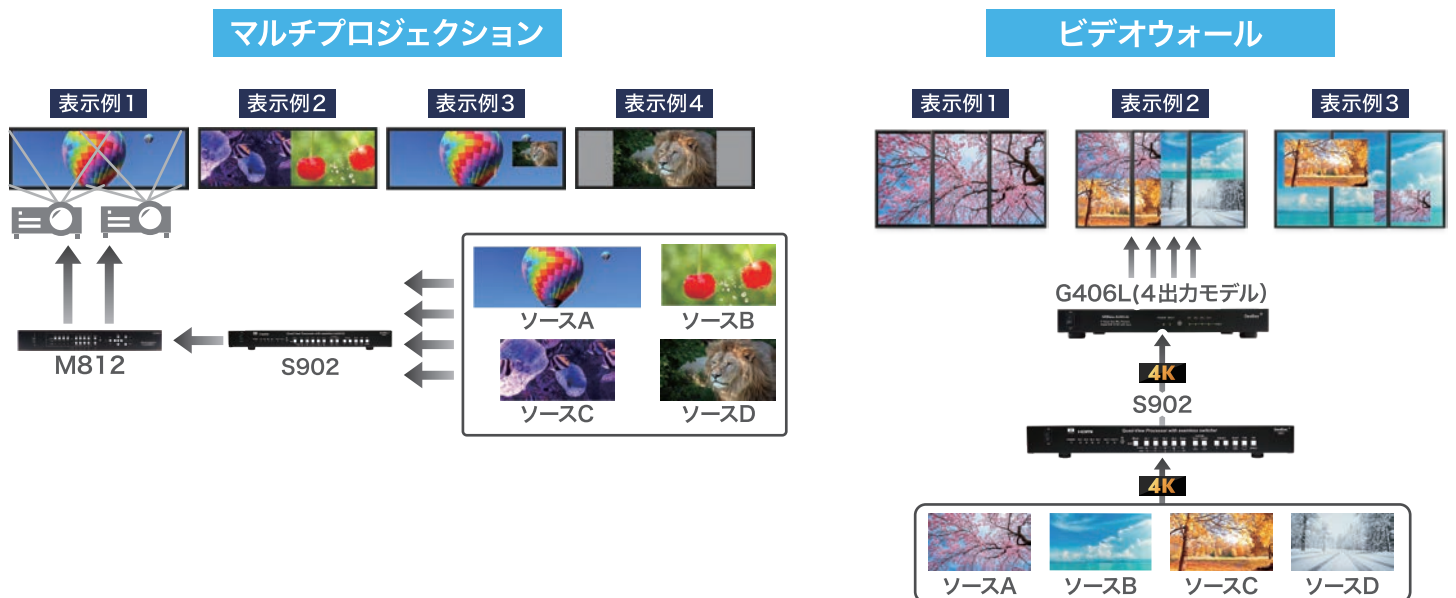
マルチプロジェクション

表示例1 表示例2 表示例3 表示例4

ソースA ソースB
ソースC ソースD

M812
S902

ビデオウォール

表示例1 表示例2 表示例3

G406L(4出力モデル)

4K
S902
4K

ソースA ソースB ソースC ソースD